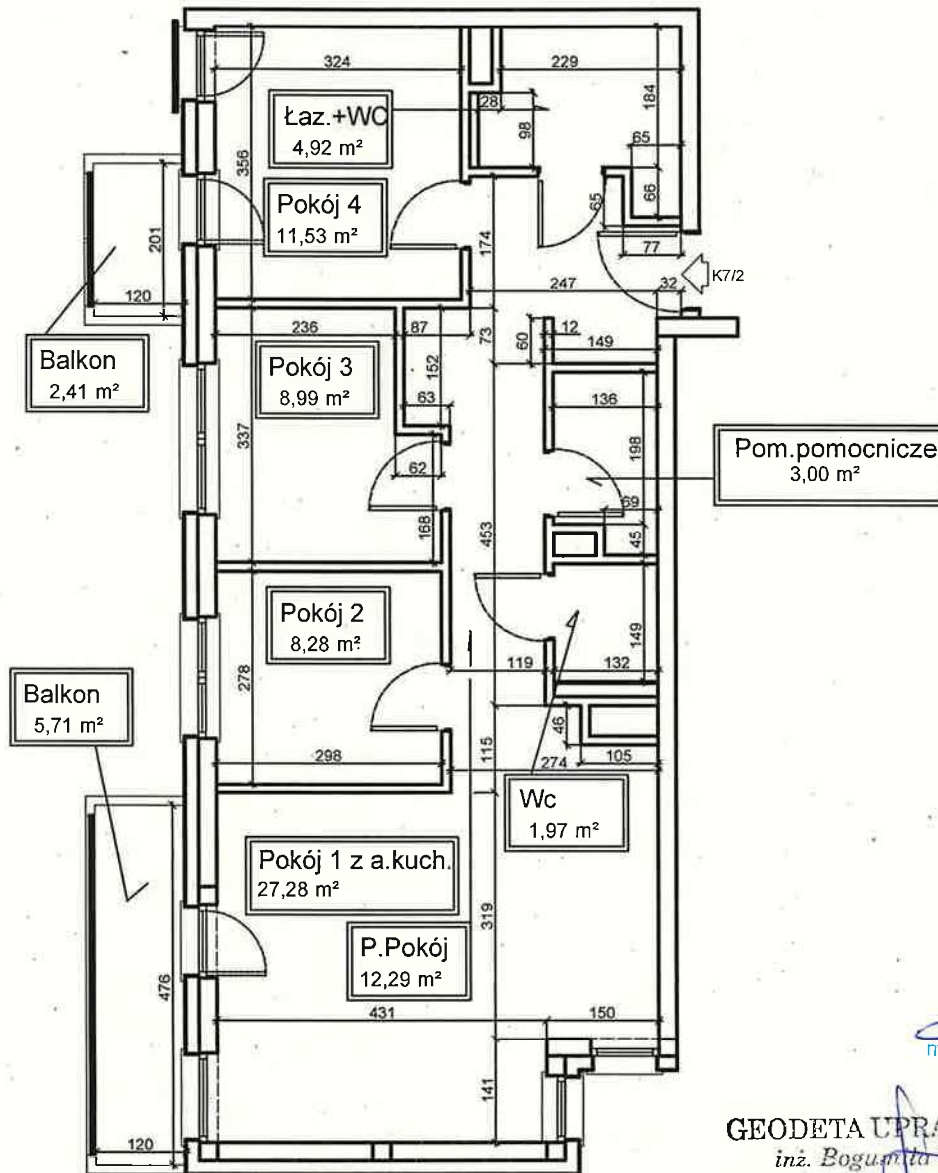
324
229
Łaz.+WC
4,92 m²
28
98
184
65
66
356
Pokój 4
11,53 m²
65
77
201
174
120
247
32
K7/2
236
87
73
60
12
149
Balkon
2,41 m²
Pokój 3
8,99 m²
152
63
136
337
62
198
Pom.pomocnicze
3,00 m²
69
168
453
45
Pokój 2
8,28 m²
149
278
119
132
Balkon
5,71 m²
46
298
115
274
105
Wc
1,97 m²
Pokój 1 z a.kuch.
27,28 m²
319
P.Pokój
12,29 m²
476
431
150
141
120
GEODETA UPRA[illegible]
inż. Bogum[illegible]